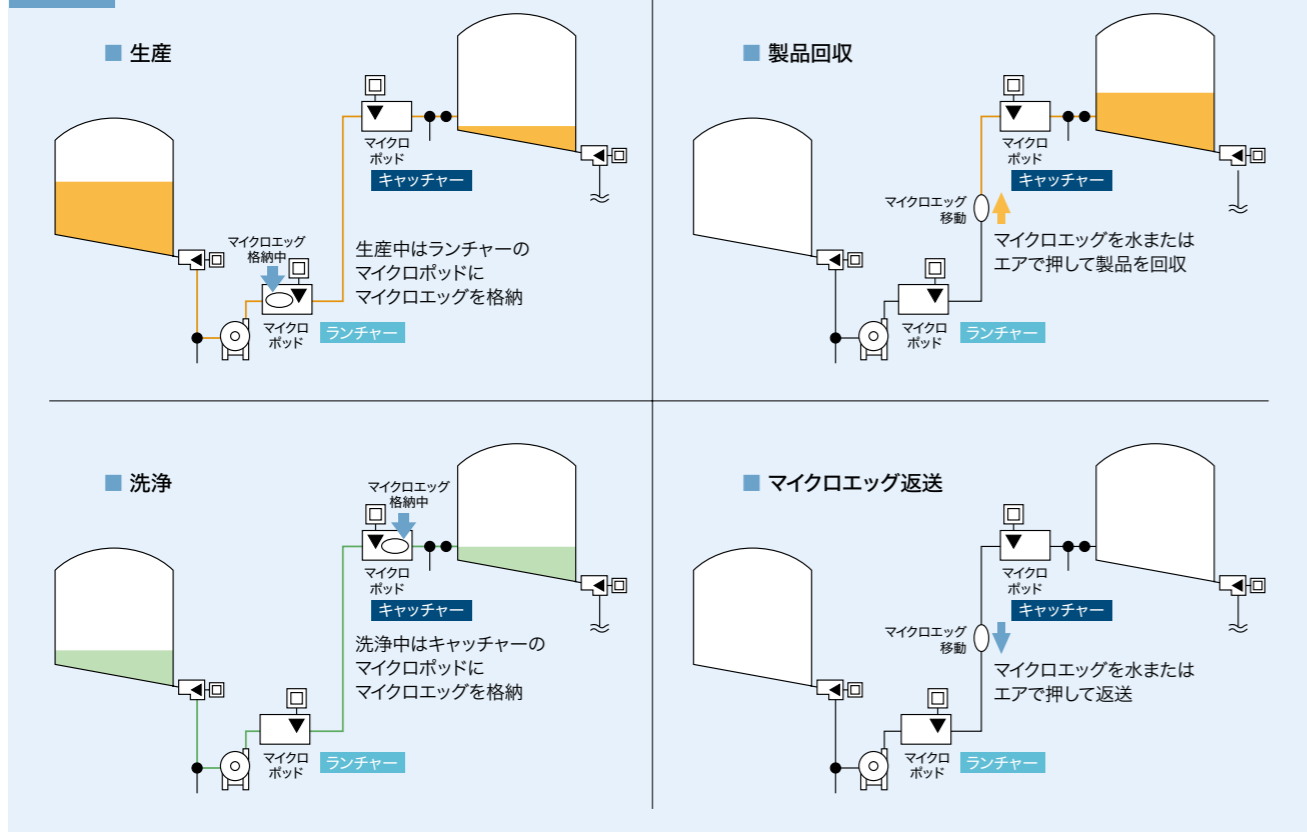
■ 生産

マイクロ
ポッド

キャッチャー

マイクロエッグ
格納中

生産中はランチャーの
マイクロポッドに
マイクロエッグを格納

マイクロ
ポッド

ランチャー

■ 製品回収

マイクロ
ポッド

キャッチャー

マイクロエッグ
移動

マイクロエッグを水または
エアで押して製品を回収

マイクロ
ポッド

ランチャー

■ 洗浄

マイクロエッグ
格納中

マイクロ
ポッド

キャッチャー

洗浄中はキャッチャーの
マイクロポッドに
マイクロエッグを格納

マイクロ
ポッド

ランチャー

■ マイクロエッグ返送

マイクロ
ポッド

キャッチャー

マイクロエッグ
移動

マイクロエッグを水または
エアで押して返送

マイクロ
ポッド

ランチャー